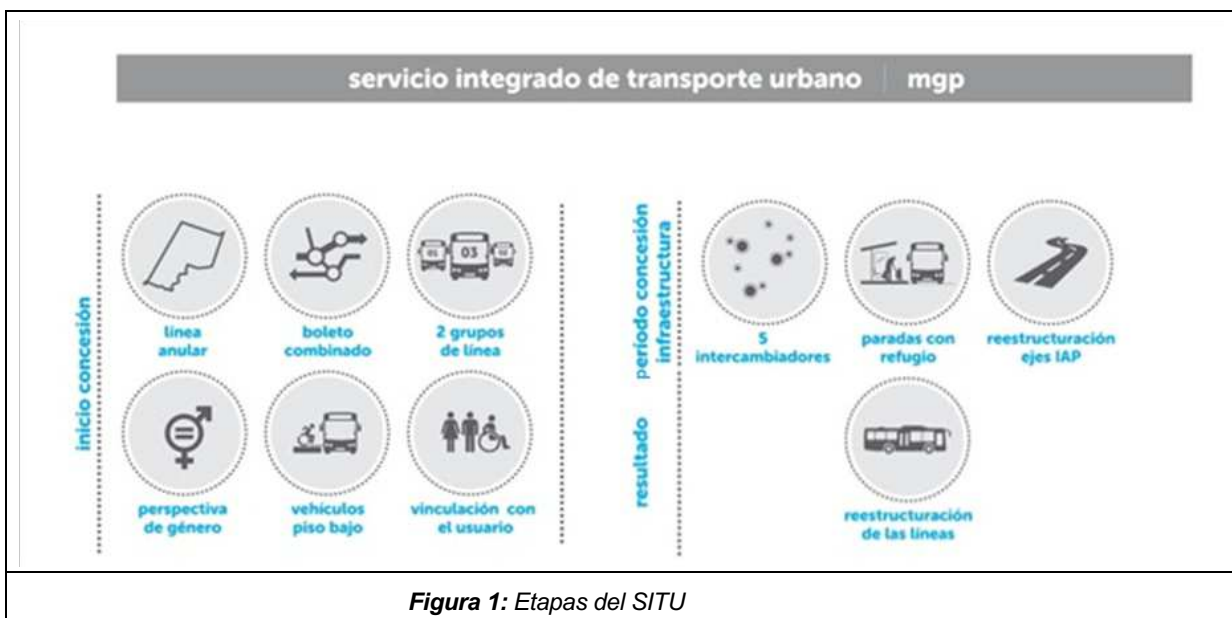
servicio integrado de transporte urbano | mgp

inicio concesión

línea anular

boleto combinado

01 03 02

2 grupos de línea

perspectiva de género

vehículos piso bajo

vinculación con el usuario

período concesión infraestructura

5 intercambiadores

paradas con refugio

reestructuración ejes IAP

resultado

reestructuración de las líneas

**Figura 1:** *Etapas del SITU*